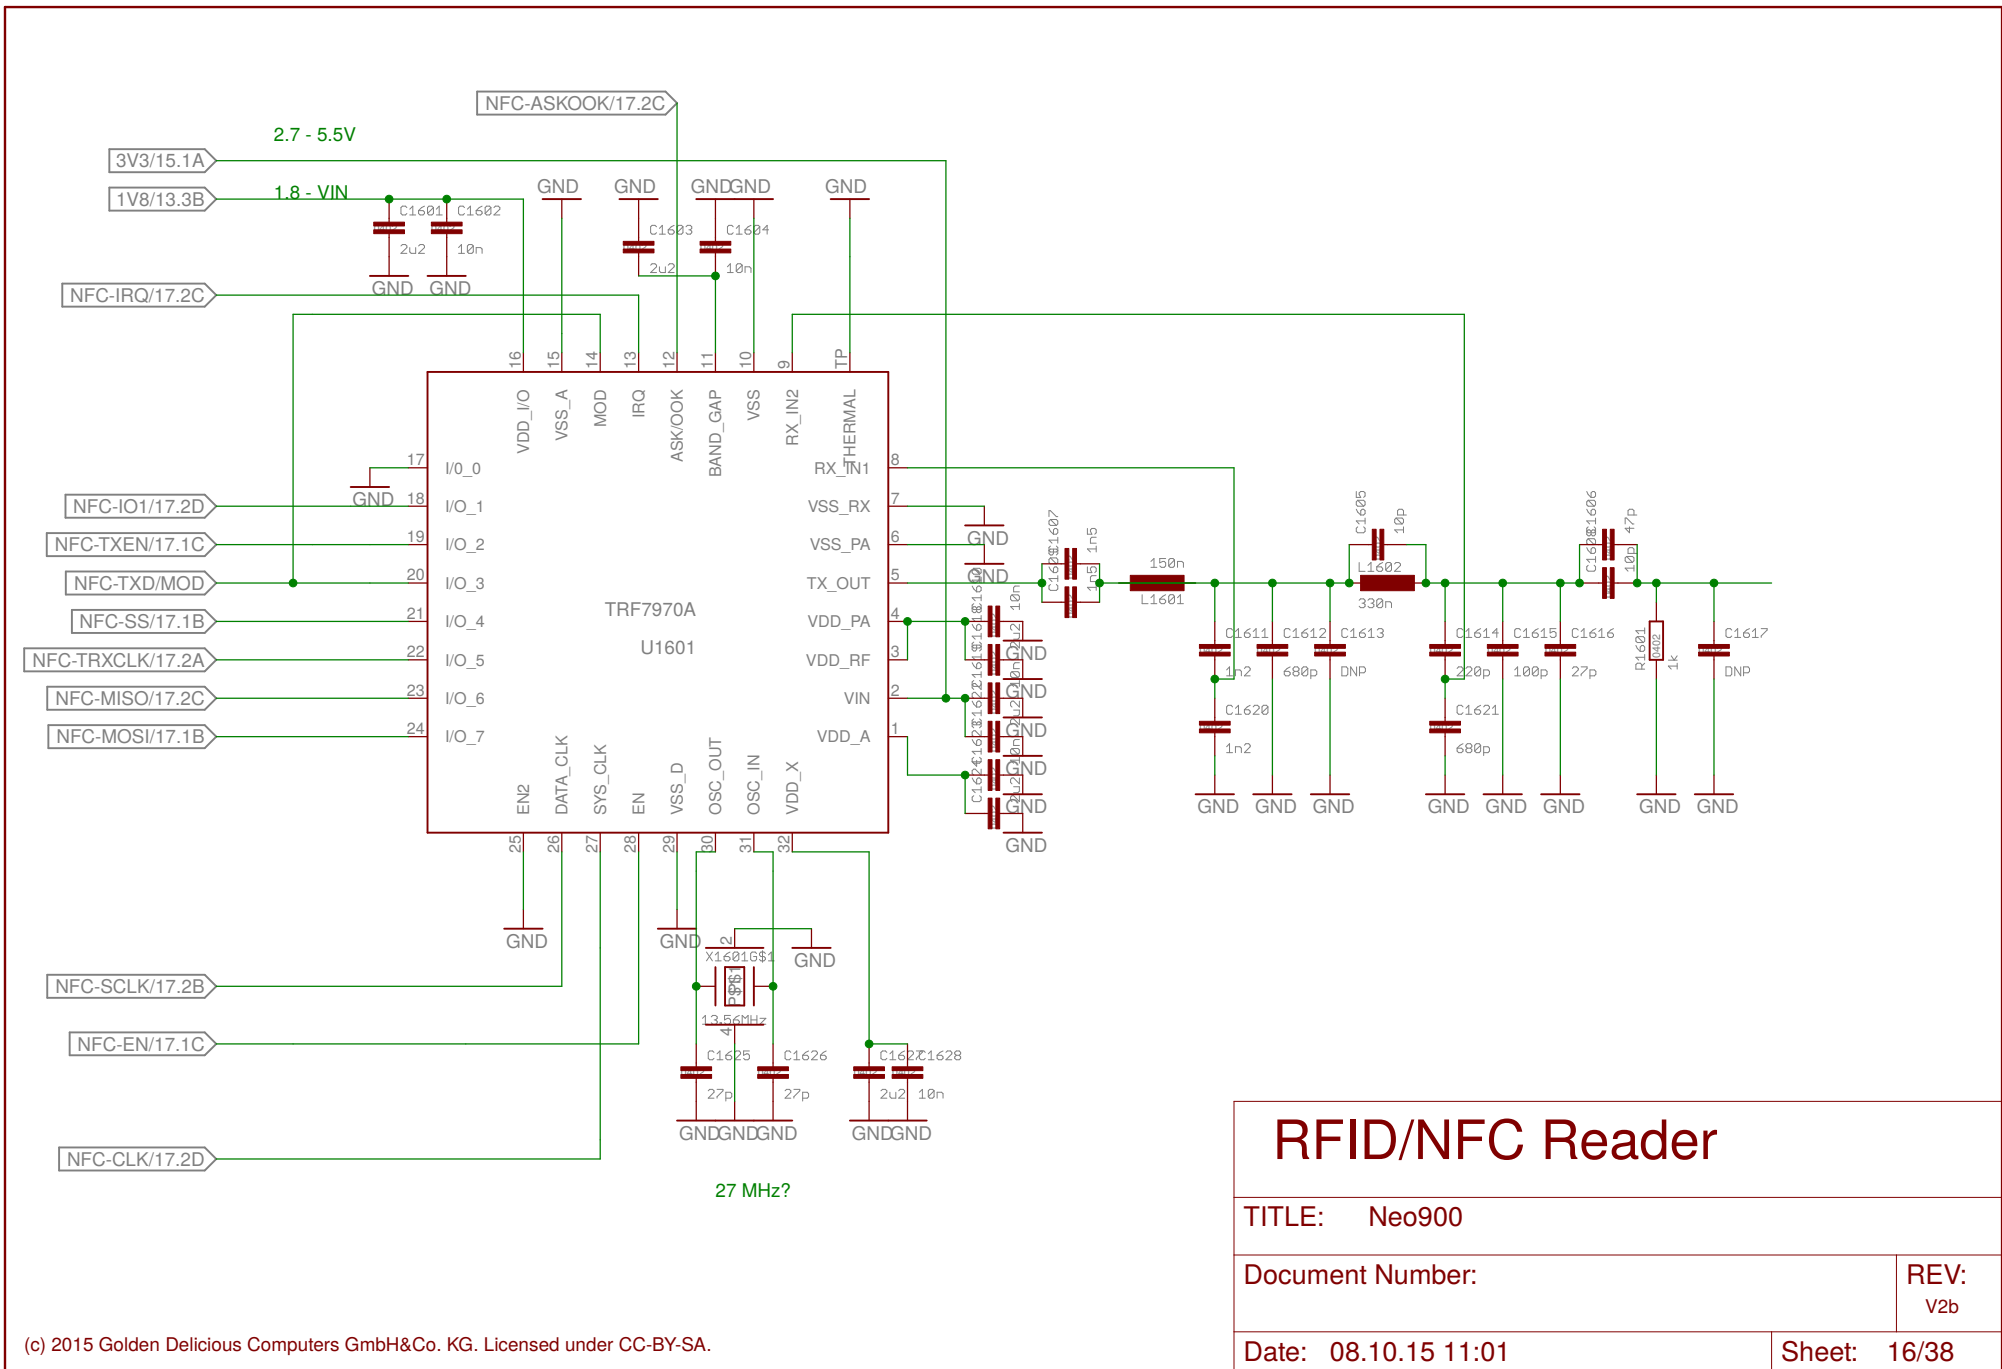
NFC-ASKOOK/17.2C

2.7 - 5.5V

3V3/15.1A

1V8/13.3B

1.8 - VIN

GND GND GNDGND GND

C1601 C1602

2u2 10n

C1603 C1604

2u2 10n

GND GND

NFC-IRQ/17.2C

16 15 14 13 12 11 10 9 TP

VDD_I/O VSS_A MOD IRQ ASK/OOK BAND_GAP VSS RX_IN2 THERMAL

17 I/0_0
GND 18 I/O_1
19 I/O_2
20 I/O_3
21 I/O_4
22 I/O_5
23 I/O_6
24 I/O_7

NFC-IO1/17.2D
NFC-TXEN/17.1C
NFC-TXD/MOD
NFC-SS/17.1B
NFC-TRXCLK/17.2A
NFC-MISO/17.2C
NFC-MOSI/17.1B

TRF7970A

U1601

RX_IN1 8
VSS_RX 7
VSS_PA 6
TX_OUT 5
VDD_PA 4
VDD_RF 3
VIN 2
VDD_A 1

EN2 DATA_CLK SYS_CLK EN VSS_D OSC_OUT OSC_IN VDD_X

25 26 27 28 29 30 31 32

GND GND GND GND GND GND GND GND GND

C1607 1n5

150n
L1601

C1605 10p
L1602
330n

C1606 47p
C1608 10p

C1611 C1612 C1613 C1614 C1615 C1616 C1617
1n2 680p DNP 220p 100p 27p DNP

C1620 1n2
C1621 680p

R1601 1k 0402

GND GND GND GND GND GND GND GND

GND

GND GND

X1601G$1
13.56MHz

C1625 C1626 C1627 C1628
27p 27p 2u2 10n

GNDGNDGND GNDGND

NFC-SCLK/17.2B
NFC-EN/17.1C
NFC-CLK/17.2D

27 MHz?

RFID/NFC Reader

TITLE: Neo900

Document Number:

REV:
V2b

Date: 08.10.15 11:01

Sheet: 16/38

(c) 2015 Golden Delicious Computers GmbH&Co. KG. Licensed under CC-BY-SA.